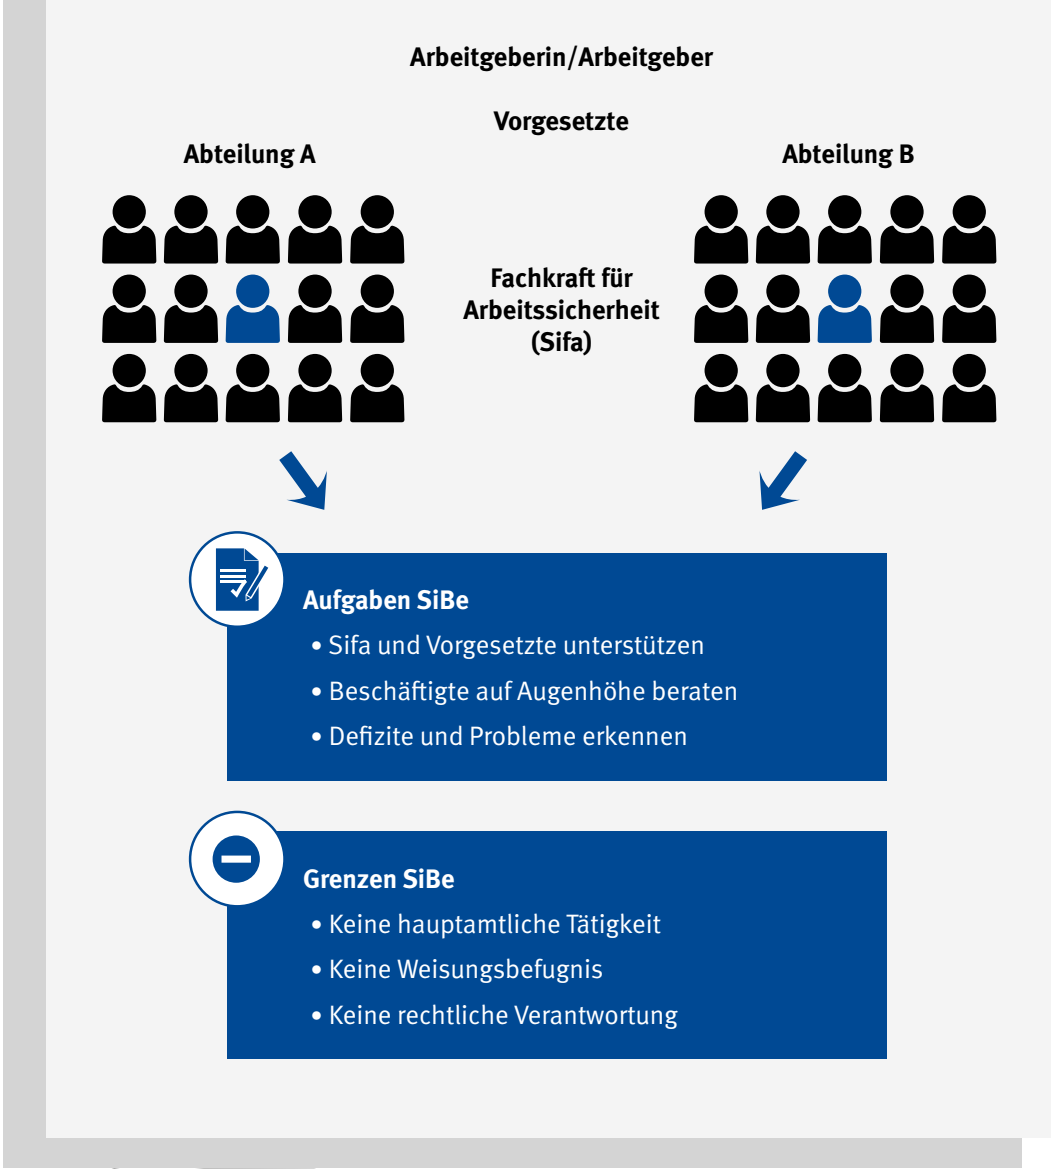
Arbeitgeberin/Arbeitgeber

Vorgesetzte

Abteilung A

Abteilung B

Fachkraft für Arbeitssicherheit (Sifa)

Aufgaben SiBe

• Sifa und Vorgesetzte unterstützen
• Beschäftigte auf Augenhöhe beraten
• Defizite und Probleme erkennen

Grenzen SiBe

• Keine hauptamtliche Tätigkeit
• Keine Weisungsbefugnis
• Keine rechtliche Verantwortung